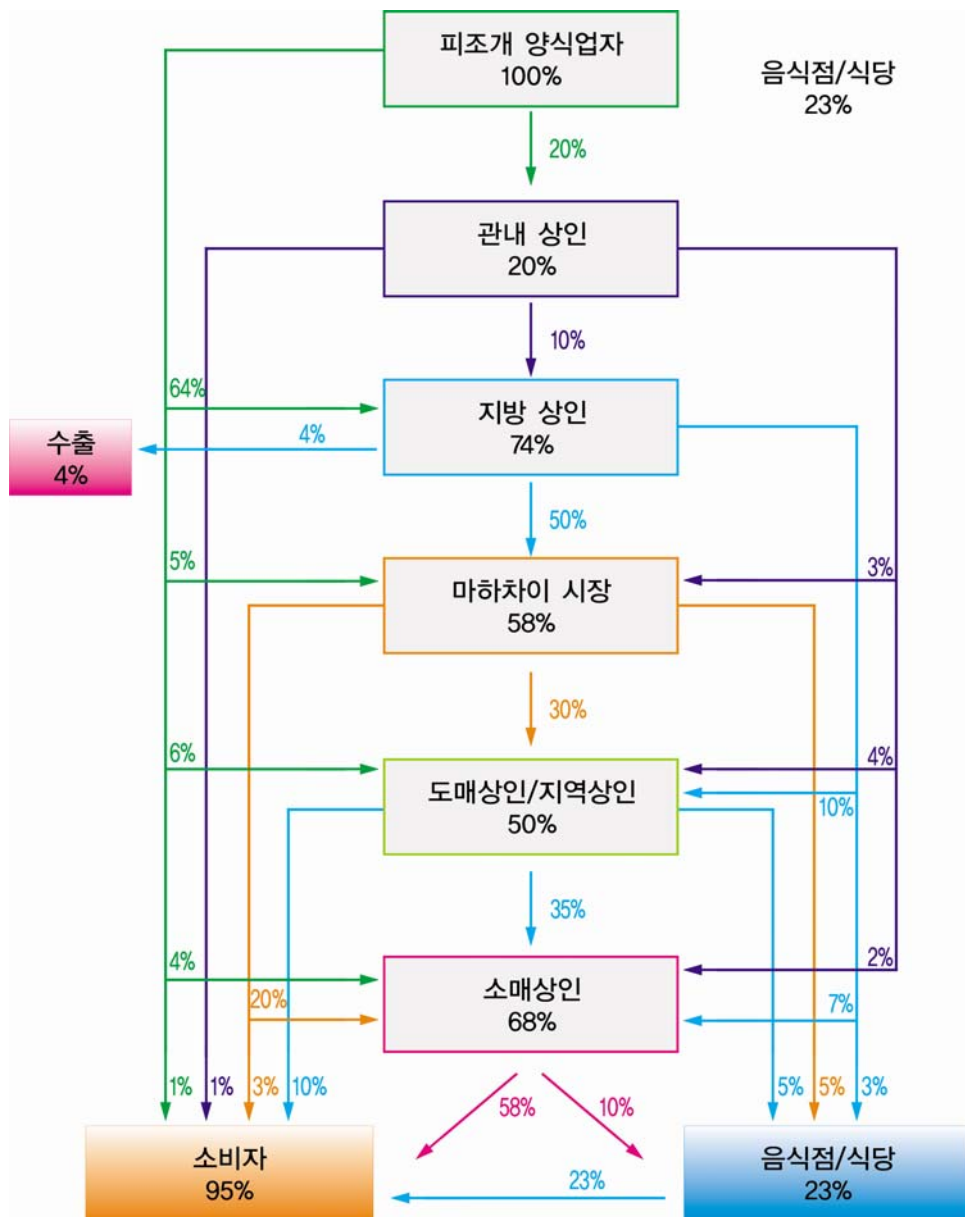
피조개 양식업자
100%

음식점/식당
23%

20%

관내 상인
20%

10%

64%

지방 상인
74%

수출
4%

4%

50%

5%

마하차이 시장
58%

3%

30%

6%

도매상인/지역상인
50%

4%

10%

35%

4%

소매상인
68%

2%

20%

7%

1%
1%
3%
10%

58%
10%

5%
5%
3%

소비자
95%

23%

음식점/식당
23%